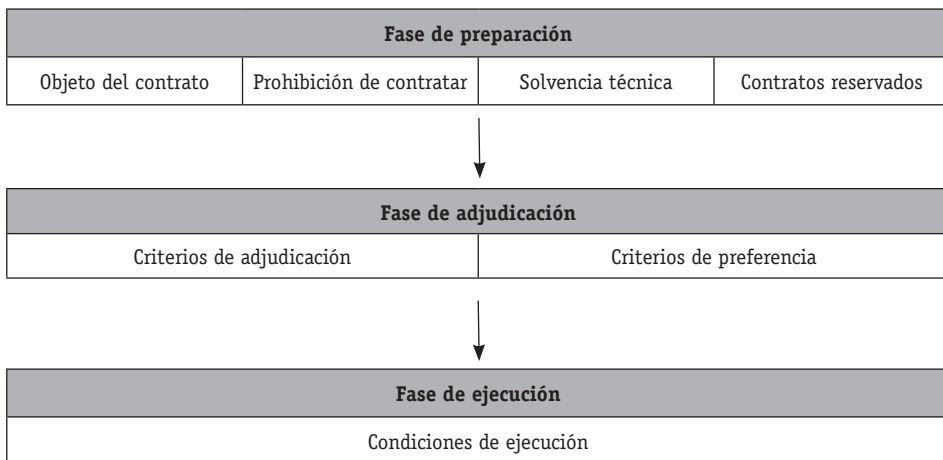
Fase de preparación

| Objeto del contrato | Prohibición de contratar | Solvencia técnica | Contratos reservados |
|---|---|---|---|

Fase de adjudicación

| Criterios de adjudicación | Criterios de preferencia |
|---|---|

Fase de ejecución

Condiciones de ejecución